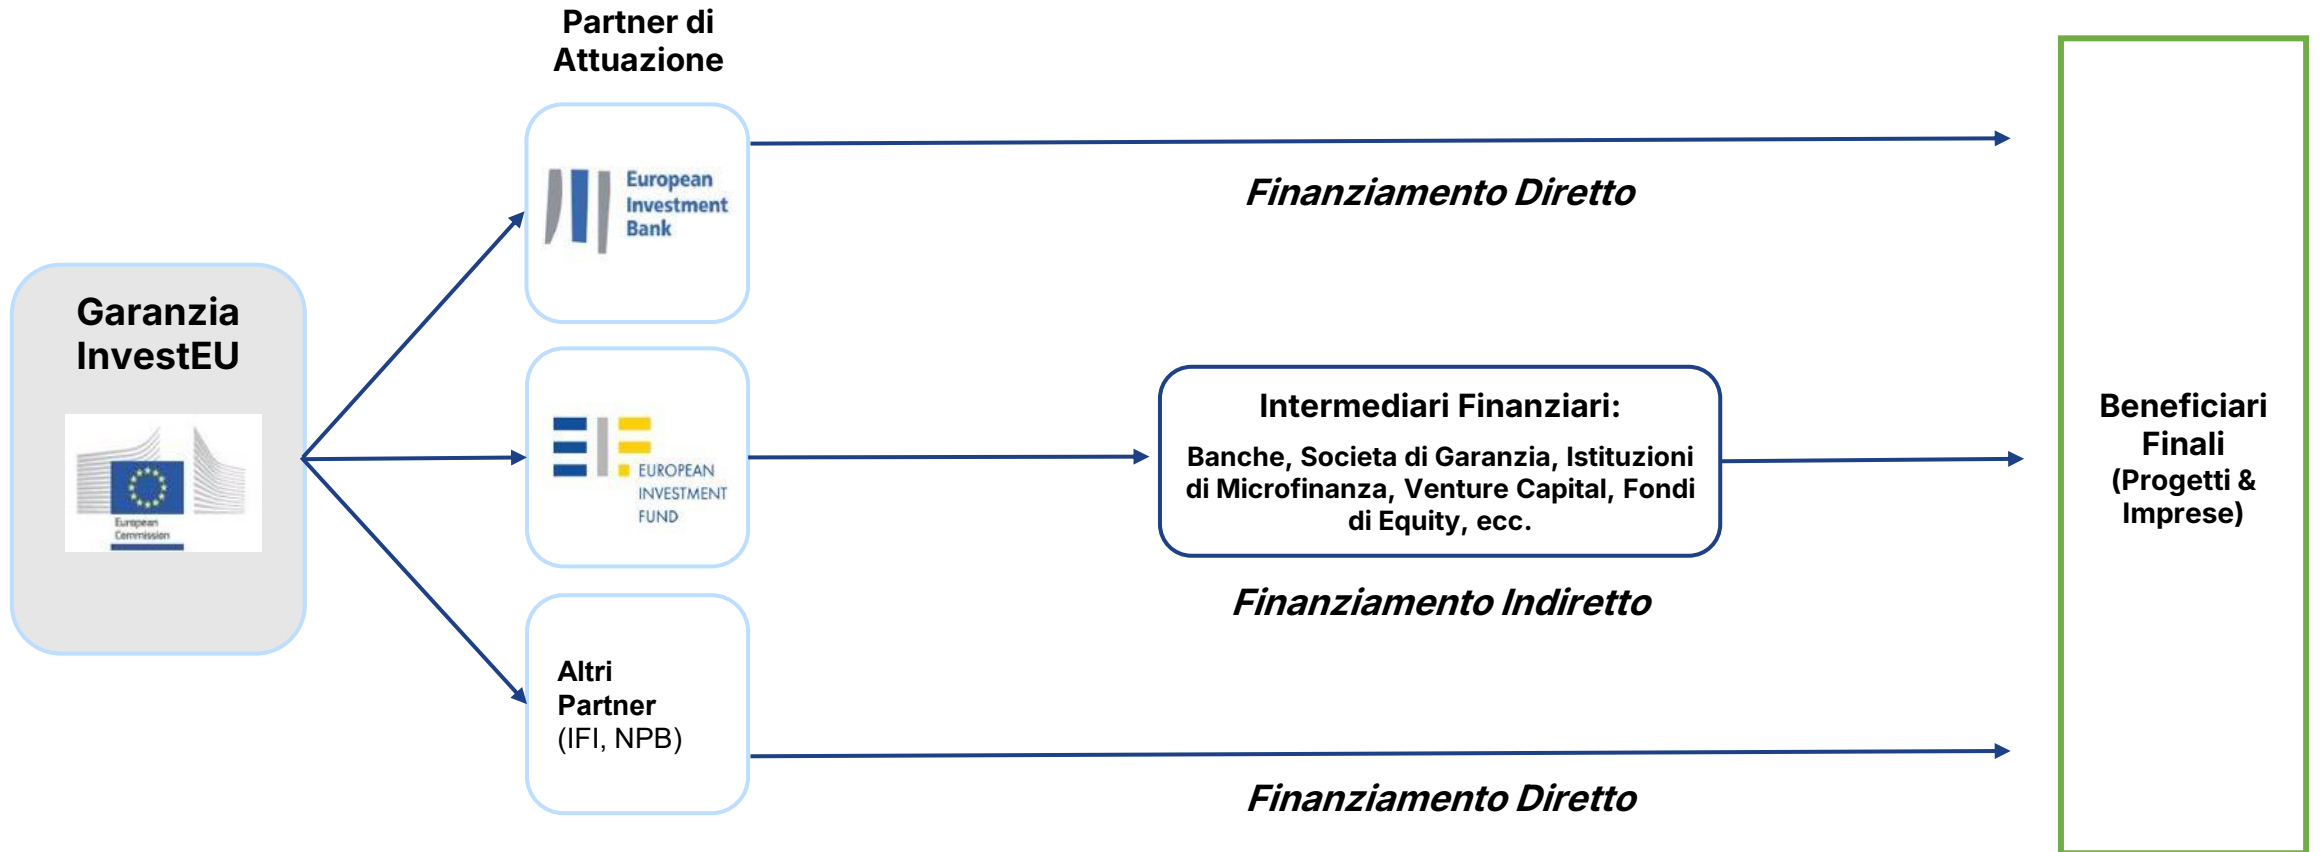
Partner di Attuazione

Garanzia InvestEU

European Commission

European Investment Bank

Finanziamento Diretto

EUROPEAN INVESTMENT FUND

Intermediari Finanziari:

Banche, Societa di Garanzia, Istituzioni di Microfinanza, Venture Capital, Fondi di Equity, ecc.

Finanziamento Indiretto

Altri Partner (IFI, NPB)

Finanziamento Diretto

Beneficiari Finali (Progetti & Imprese)